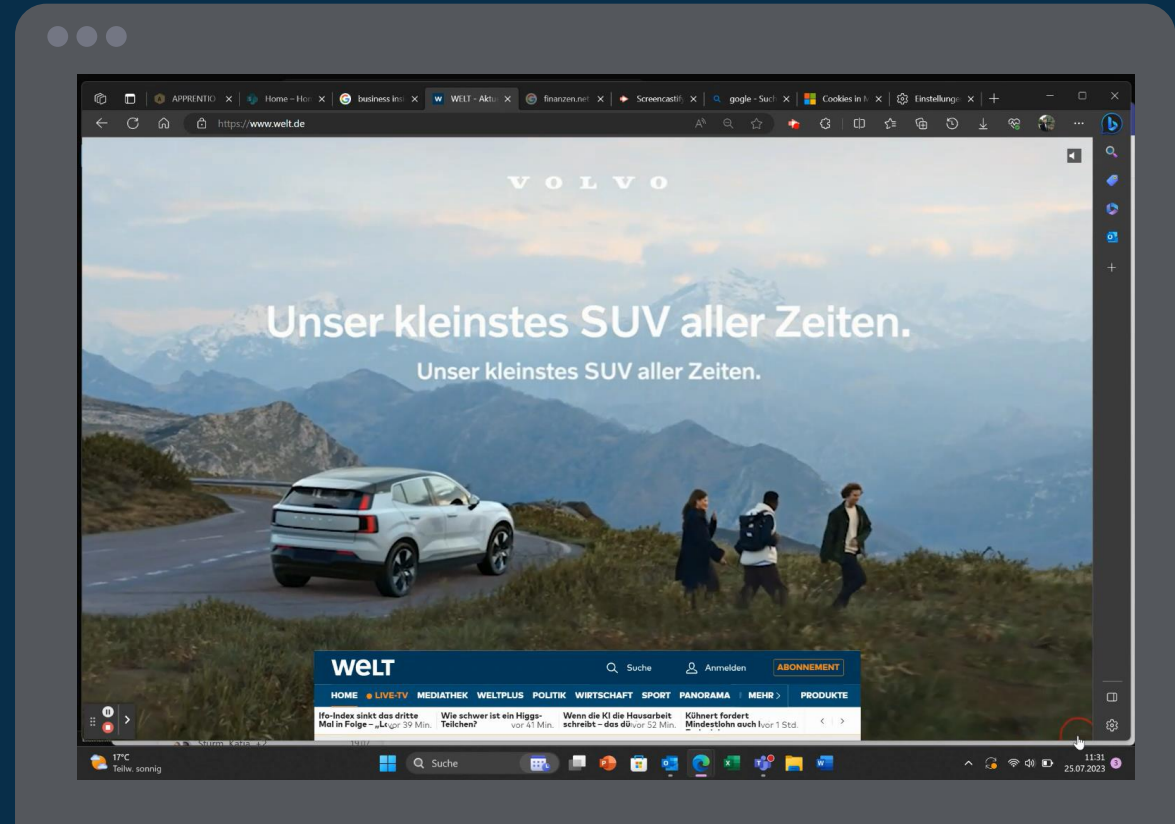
APPRENTIO × | Home – Hor × | business ins × | WELT - Aktu × | finanzen.net × | Screencastif × | gogle - Suc × | Cookies in × | Einstellunge × | +

https://www.welt.de

VOLVO

Unser kleinstes SUV aller Zeiten.

Unser kleinstes SUV aller Zeiten.

WELT

Suche

Anmelden

ABONNEMENT

HOME LIVE-TV MEDIATHEK WELTPLUS POLITIK WIRTSCHAFT SPORT PANORAMA MEHR > PRODUKTE

Ifo-Index sinkt das dritte Mal in Folge – „L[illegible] vor 39 Min.

Wie schwer ist ein Higgs-Teilchen? vor 41 Min.

Wenn die KI die Hausarbeit schreibt – das dü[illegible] vor 52 Min.

Kühnert fordert Mindestlohn auch l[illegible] vor 1 Std.

17°C
Teilw. sonnig

Suche

11:31
25.07.2023